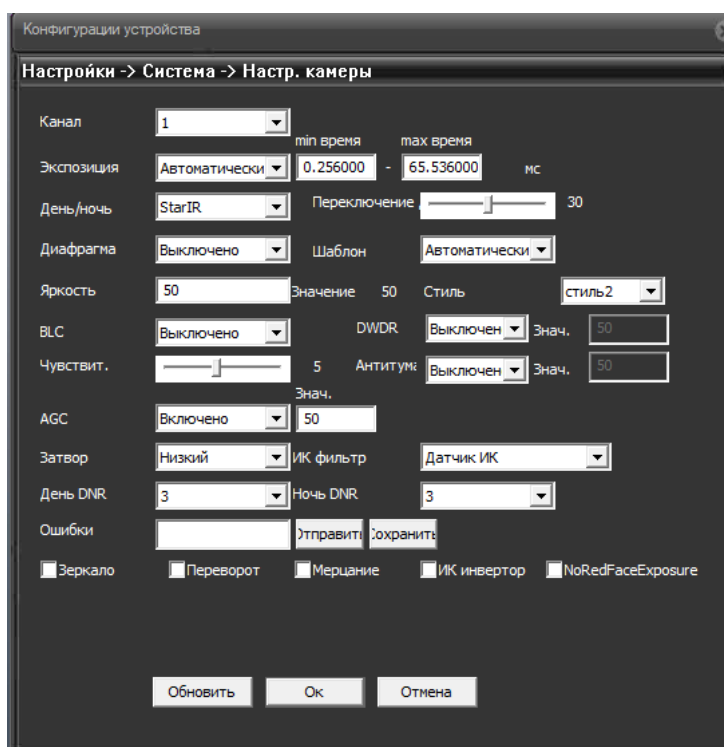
Конфигурации устройства

Настройки -> Система -> Настр. камеры

Канал 1
min время max время
Экспозиция Автоматически 0.256000 - 65.536000 мс
День/ночь StarIR Переключение 30
Диафрагма Выключено Шаблон Автоматически
Яркость 50 Значение 50 Стиль стиль2
BLC Выключено DWDR Выключен Знач. 50
Чувствит. 5 Антитума Выключен Знач. 50
Знач.
AGC Включено 50
Затвор Низкий ИК фильтр Датчик ИК
День DNR 3 Ночь DNR 3
Ошибки Отправить Сохранить
Зеркало Переворот Мерцание ИК инвертор NoRedFaceExposure

Обновить Ок Отмена